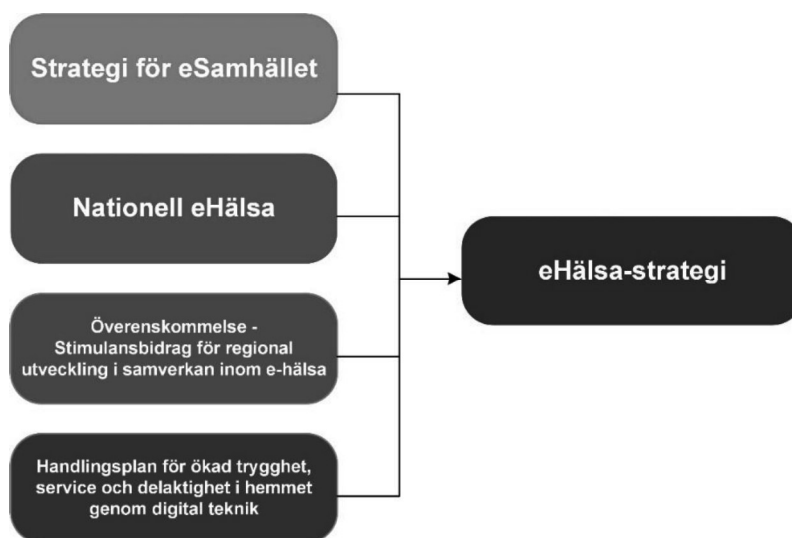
Strategi för eSamhället

Nationell eHälsa

Överenskommelse - Stimulansbidrag för regional utveckling i samverkan inom e-hälsa

Handlingsplan för ökad trygghet, service och delaktighet i hemmet genom digital teknik

eHälsa-strategi